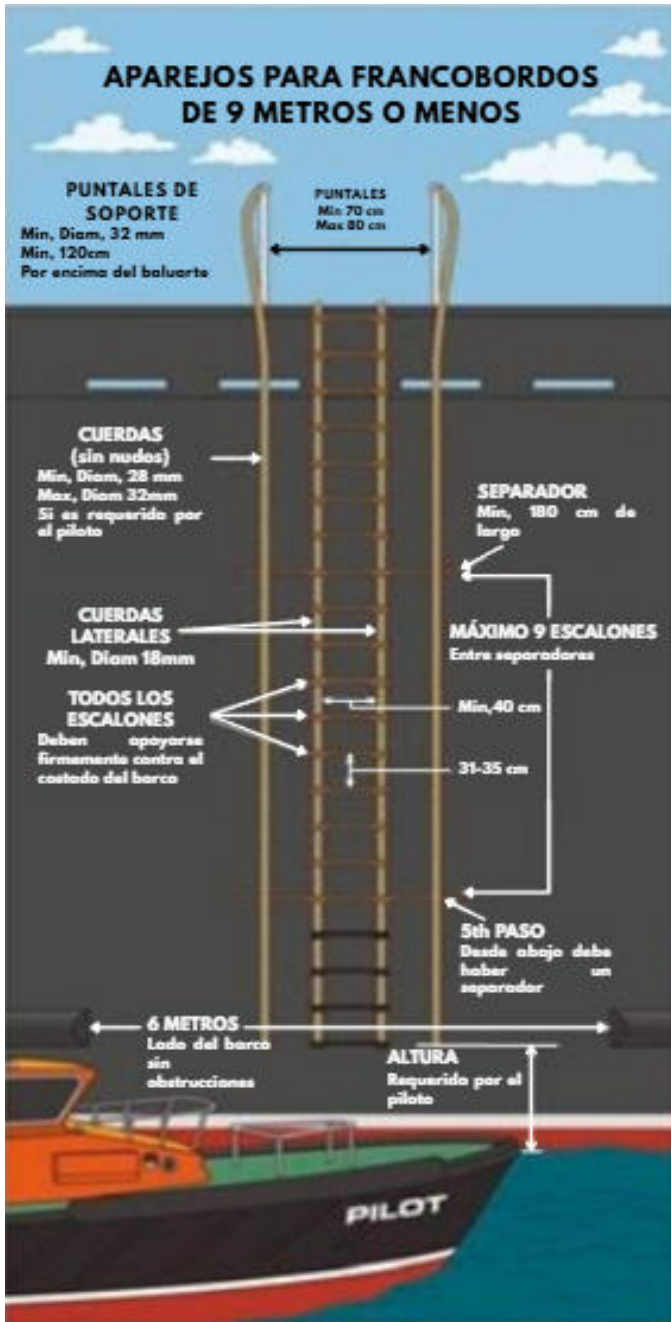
APAREJOS PARA FRANCOBORDOS DE 9 METROS O MENOS

PUNTALES DE SOPORTE
Min, Diam, 32 mm
Min, 120cm
Por encima del baluarte

PUNTALES
Min 70 cm
Max 80 cm

CUERDAS
(sin nudos)
Min, Diam, 28 mm
Max, Diam 32mm
Si es requerido por el piloto

SEPARADOR
Min, 180 cm de largo

CUERDAS LATERALES
Min, Diam 18mm

MÁXIMO 9 ESCALONES
Entre separadores

TODOS LOS ESCALONES
Deben apoyarse firmemente contra el costado del barco

Min,40 cm

31-35 cm

5th PASO
Desde abajo debe haber un separador

6 METROS
Lado del barco sin obstrucciones

ALTURA
Requerido por el piloto

PILOT